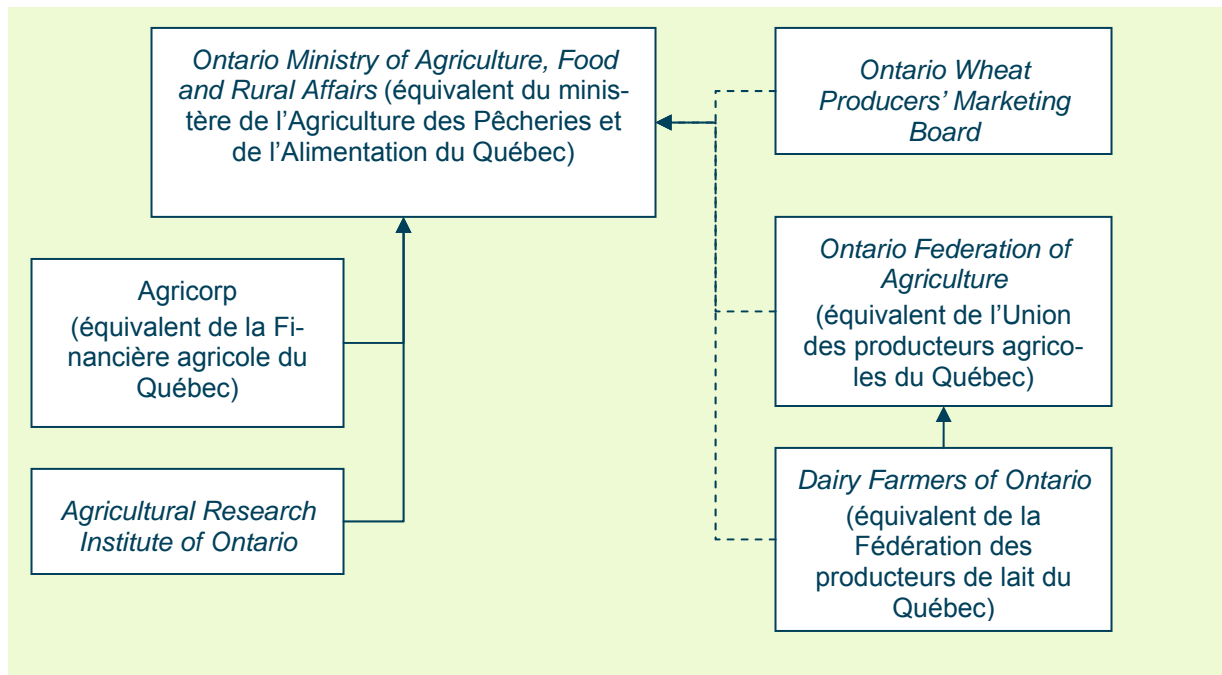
Ontario Ministry of Agriculture, Food and Rural Affairs (équivalent du ministère de l'Agriculture des Pêcheries et de l'Alimentation du Québec)

Ontario Wheat Producers' Marketing Board

Agricorp (équivalent de la Financière agricole du Québec)

Ontario Federation of Agriculture (équivalent de l'Union des producteurs agricoles du Québec)

Agricultural Research Institute of Ontario

Dairy Farmers of Ontario (équivalent de la Fédération des producteurs de lait du Québec)